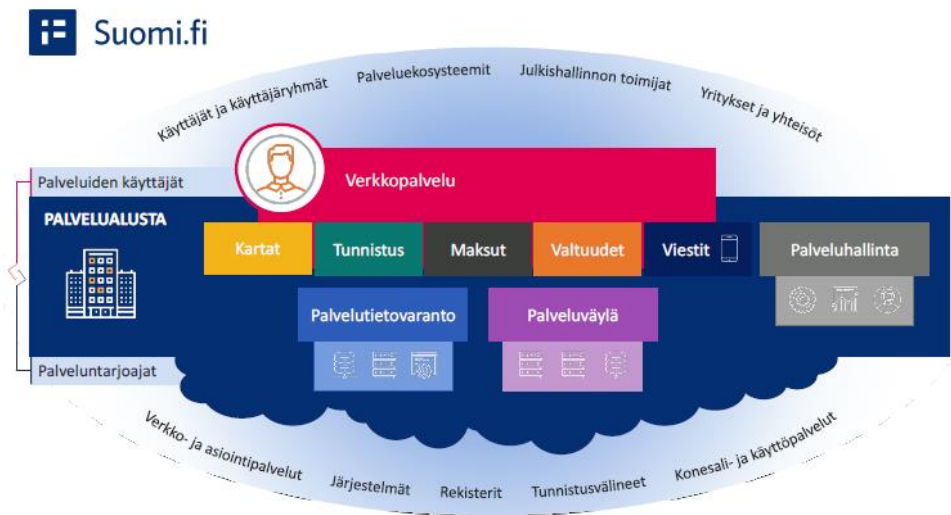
Suomi.fi

Käyttäjät ja käyttäjäryhmät
Palveluekosysteemit
Julkishallinnon toimijat
Yritykset ja yhteisöt

Palveluiden käyttäjät
Verkkopalvelu

PALVELUALUSTA

Kartat
Tunnistus
Maksut
Valtuudet
Viestit
Palveluhallinta

Palvelutietovaranto
Palveluväylä

Palveluntarjoajat

Verkko- ja asiointipalvelut
Järjestelmät
Rekisterit
Tunnistusvälineet
Konesali- ja käyttöpalvelut